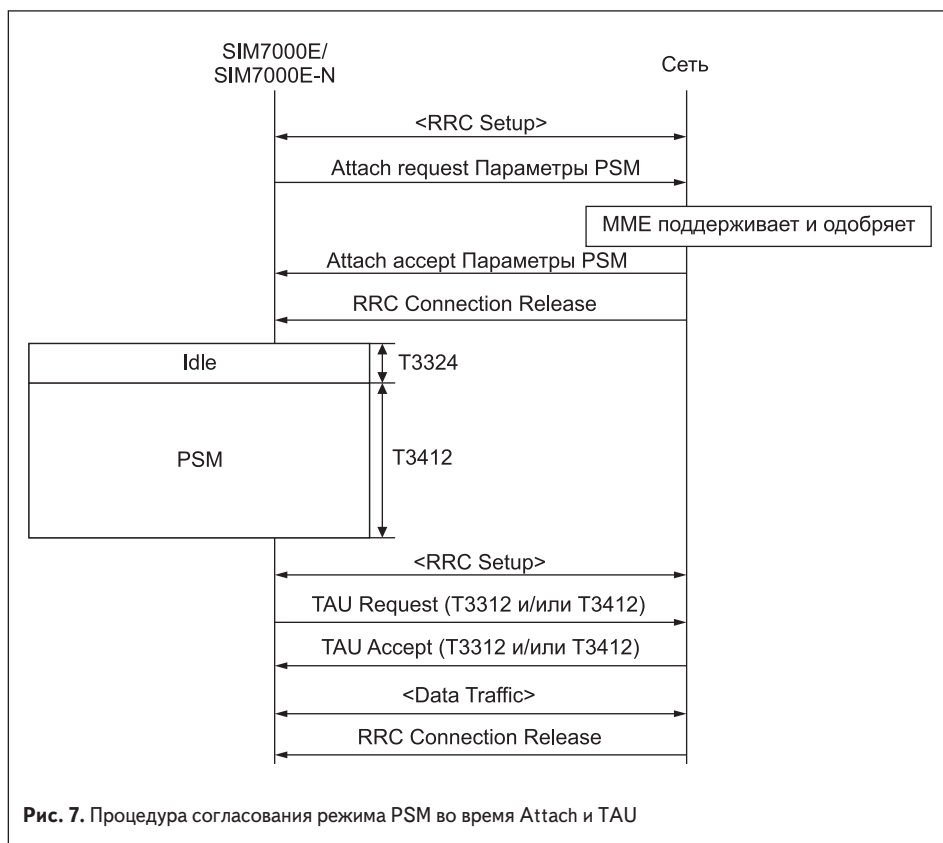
SIM7000E/
SIM7000E-N

Сеть

<RRC Setup>

Attach request Параметры PSM

MME поддерживает и одобряет

Attach accept Параметры PSM

RRC Connection Release

Idle

T3324

PSM

T3412

<RRC Setup>

TAU Request (T3312 и/или T3412)

TAU Accept (T3312 и/или T3412)

<Data Traffic>

RRC Connection Release

Рис. 7. Процедура согласования режима PSM во время Attach и TAU